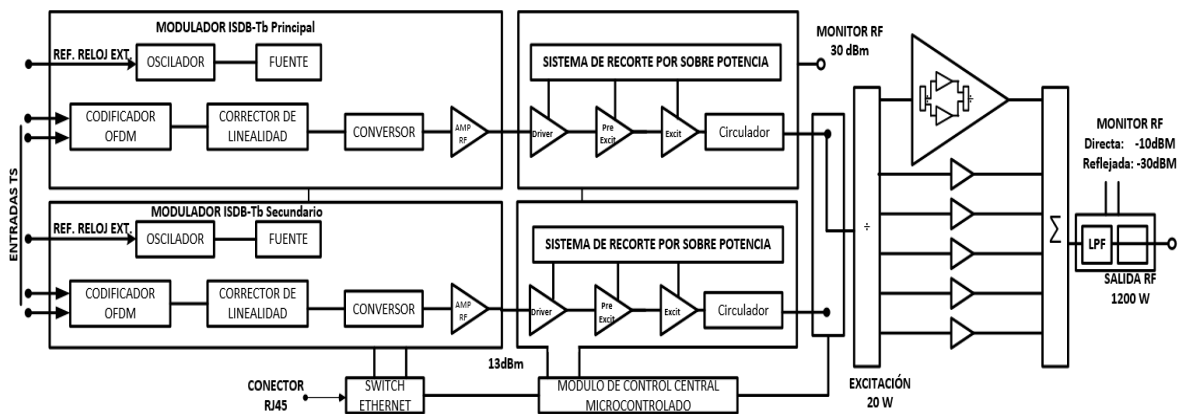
MODULADOR ISDB-Tb Principal

REF. RELOJ EXT.

OSCILADOR

FUENTE

CODIFICADOR OFDM

CORRECTOR DE LINEALIDAD

CONVERSOR

AMP RF

SISTEMA DE RECORTE POR SOBRE POTENCIA

Driver

Pre Excit

Excit

Circulador

MONITOR RF 30 dBm

ENTRADAS TS

MODULADOR ISDB-Tb Secundario

REF. RELOJ EXT.

OSCILADOR

FUENTE

CODIFICADOR OFDM

CORRECTOR DE LINEALIDAD

CONVERSOR

AMP RF

SISTEMA DE RECORTE POR SOBRE POTENCIA

Driver

Pre Excit

Excit

Circulador

÷

$\sum$

MONITOR RF
Directa: -10dBM
Reflejada: -30dBM

LPF

SALIDA RF 1200 W

13dBm

CONECTOR RJ45

SWITCH ETHERNET

MODULO DE CONTROL CENTRAL MICROCONTROLADO

EXCITACIÓN 20 W